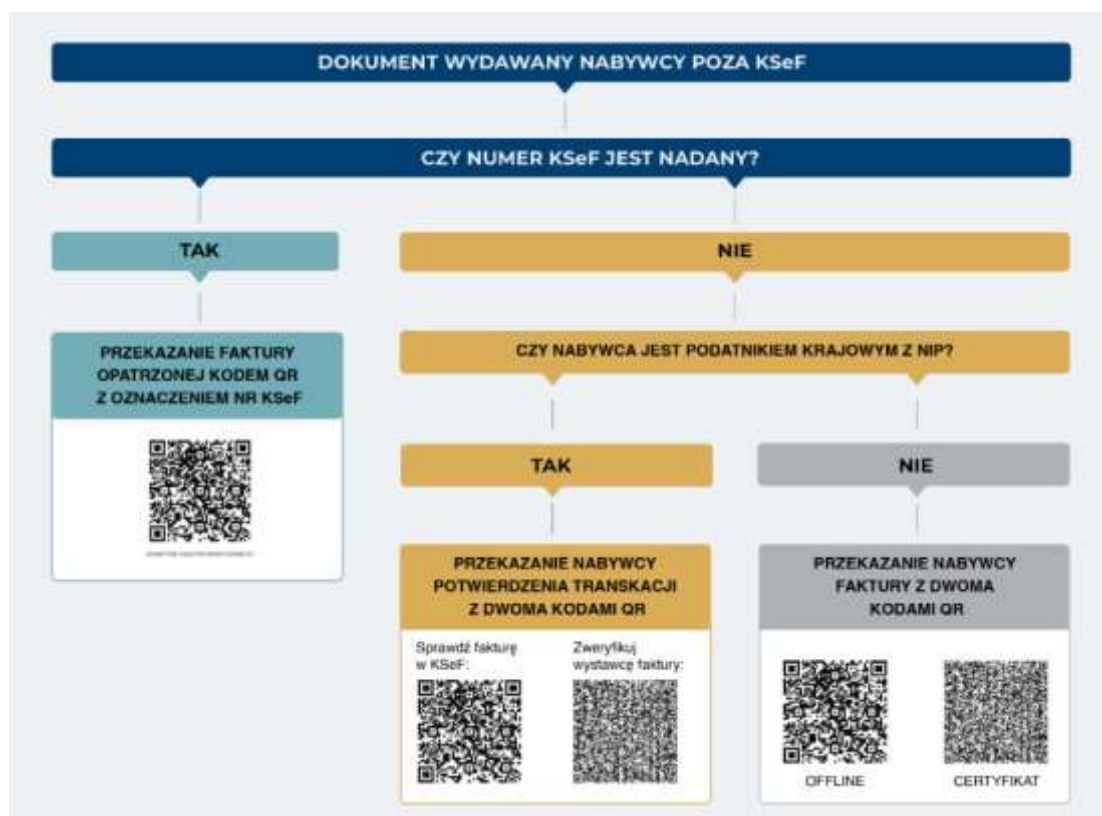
DOKUMENT WYDAWANY NABYWCY POZA KSeF

CZY NUMER KSeF JEST NADANY?

TAK

NIE

PRZEKAZANIE FAKTURY OPATRZONEJ KODEM QR Z OZNACZENIEM NR KSeF

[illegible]

CZY NABYWCA JEST PODATNIKIEM KRAJOWYM Z NIP?

TAK

NIE

PRZEKAZANIE NABYWCY POTWIERDZENIA TRANSKACJI Z DWOMA KODAMI QR

Sprawdź fakturę w KSeF:

Zweryfikuj wystawcę faktury:

PRZEKAZANIE NABYWCY FAKTURY Z DWOMA KODAMI QR

OFFLINE

CERTYFIKAT